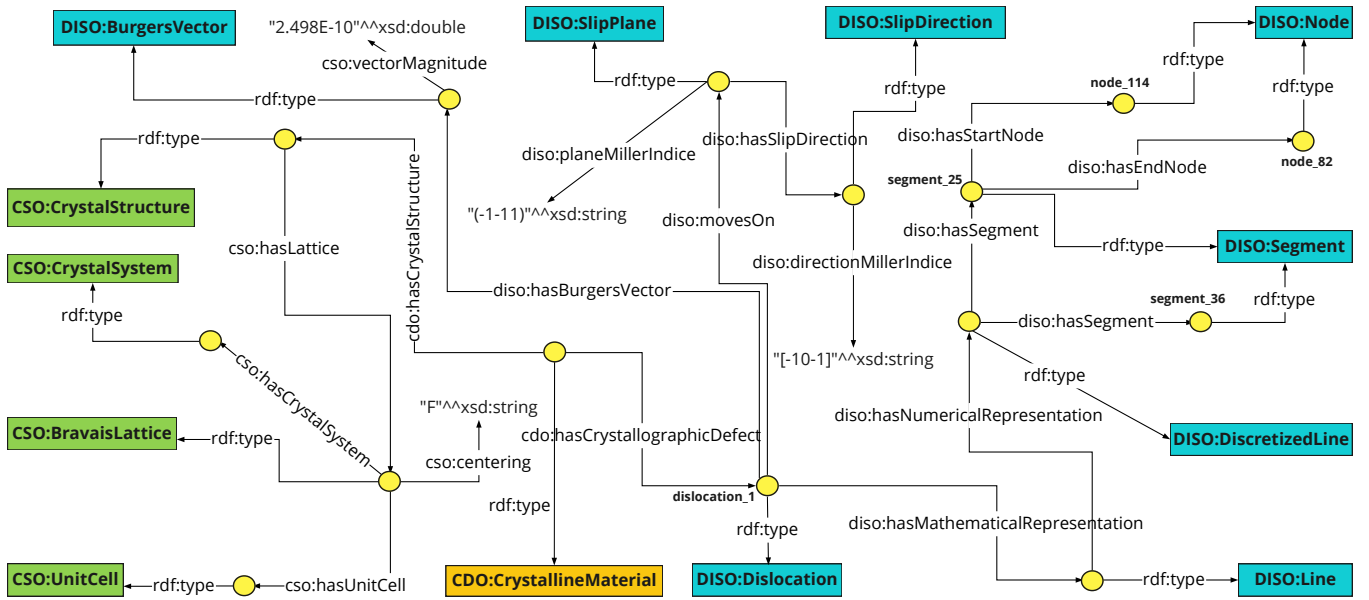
DISO:BurgersVector
"2.498E-10"^^xsd:double
cso:vectorMagnitude
rdf:type
DISO:SlipPlane
rdf:type
DISO:SlipDirection
rdf:type
DISO:Node
rdf:type
node_114
rdf:type
diso:hasStartNode
node_82
diso:hasEndNode
segment_25
diso:hasSlipDirection
diso:planeMillerIndice
"(-1-11)"^^xsd:string
diso:movesOn
diso:hasSegment
rdf:type
DISO:Segment
diso:directionMillerIndice
segment_36
rdf:type
diso:hasSegment
rdf:type
CSO:CrystalStructure
cso:hasLattice
cdo:hasCrystalStructure
CSO:CrystalSystem
rdf:type
cso:hasCrystalSystem
diso:hasBurgersVector
"[-10-1]"^^xsd:string
rdf:type
DISO:DiscretizedLine
diso:hasNumericalRepresentation
"F"^^xsd:string
CSO:BravaisLattice
rdf:type
cso:centering
cdo:hasCrystallographicDefect
dislocation_1
rdf:type
rdf:type
diso:hasMathematicalRepresentation
CSO:UnitCell
rdf:type
cso:hasUnitCell
CDO:CrystallineMaterial
DISO:Dislocation
rdf:type
DISO:Line